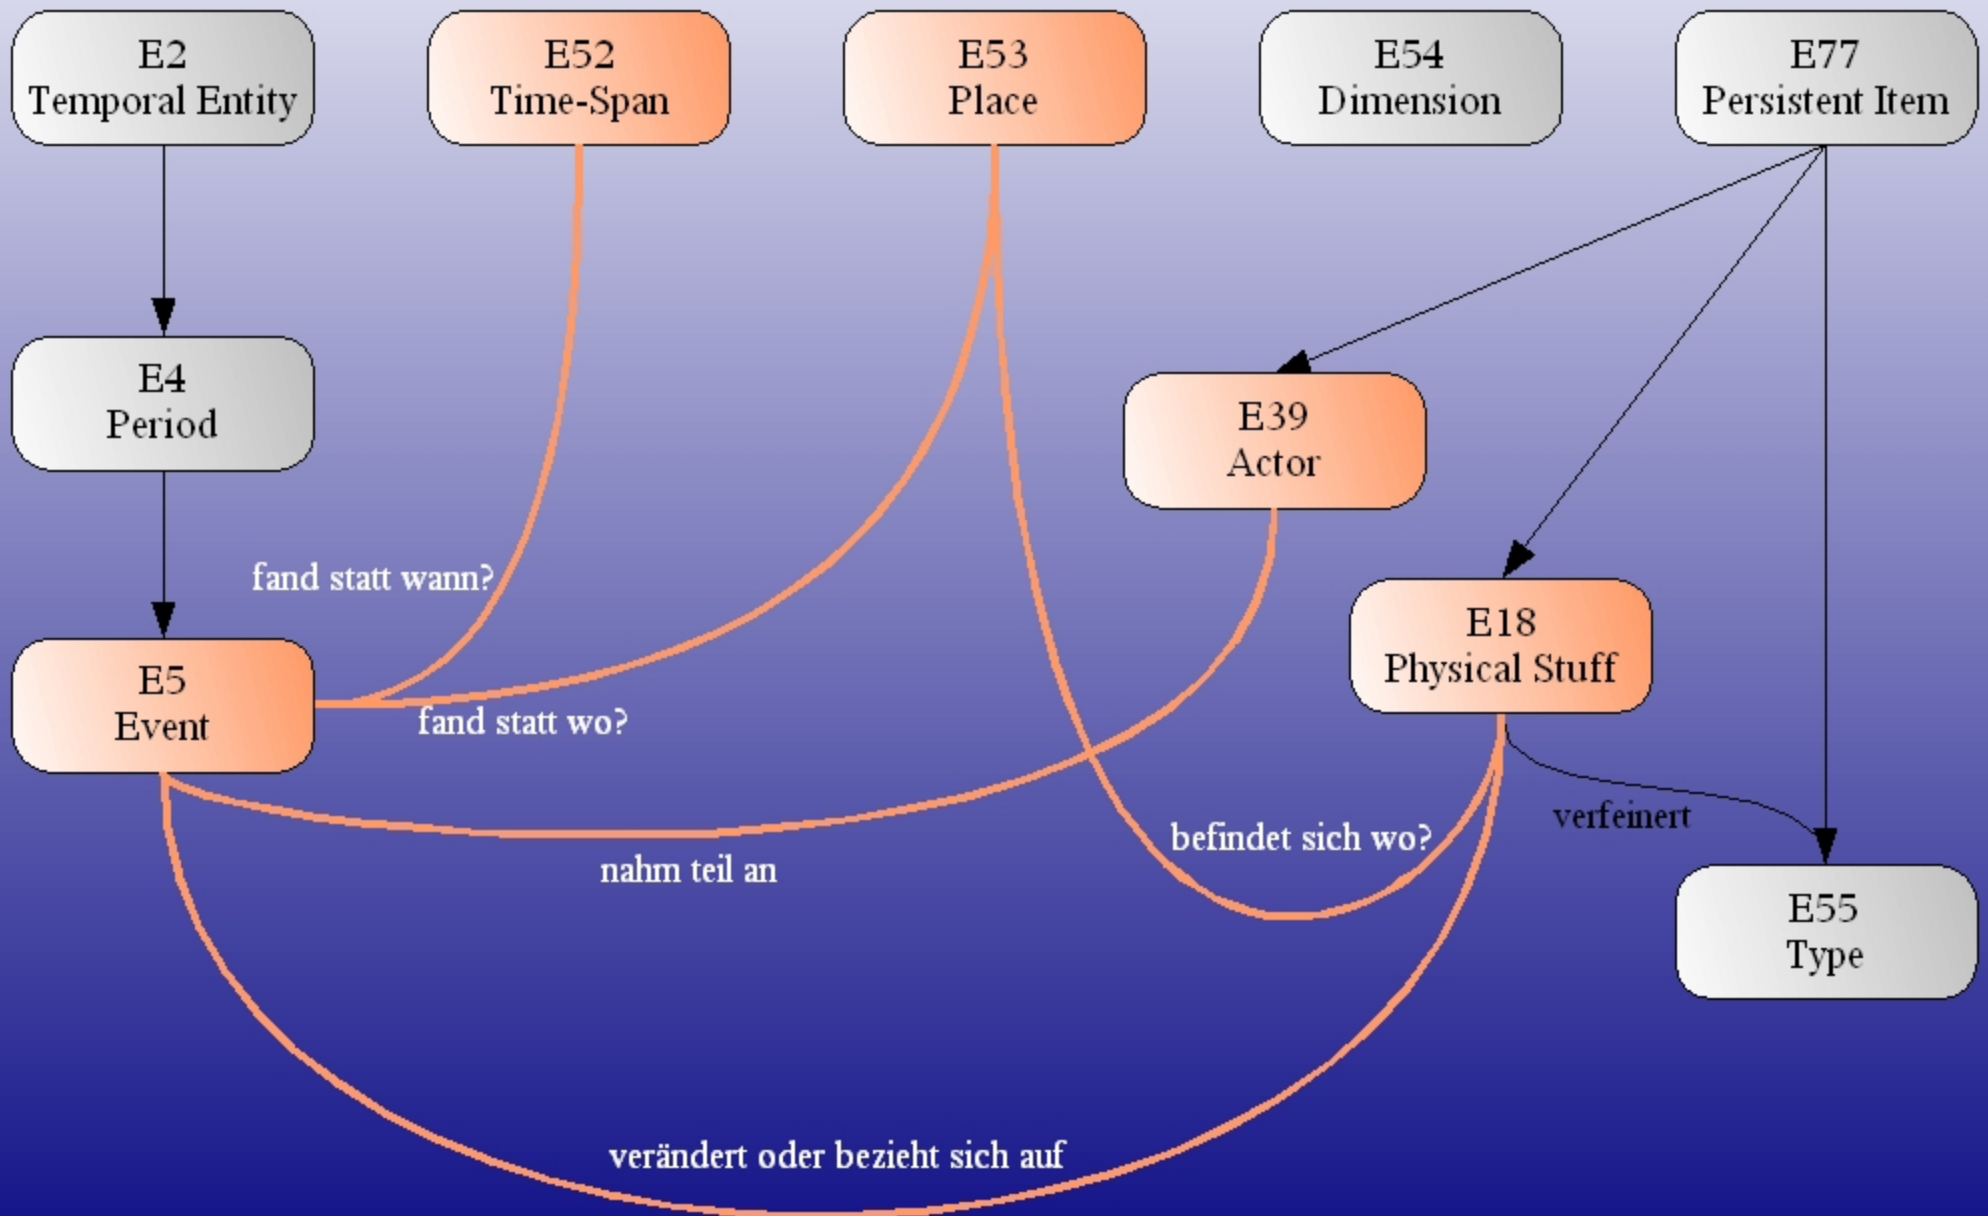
E2
Temporal Entity

E52
Time-Span

E53
Place

E54
Dimension

E77
Persistent Item

E4
Period

E39
Actor

fand statt wann?

E18
Physical Stuff

E5
Event

fand statt wo?

verfeinert

befindet sich wo?

nahm teil an

E55
Type

verändert oder bezieht sich auf